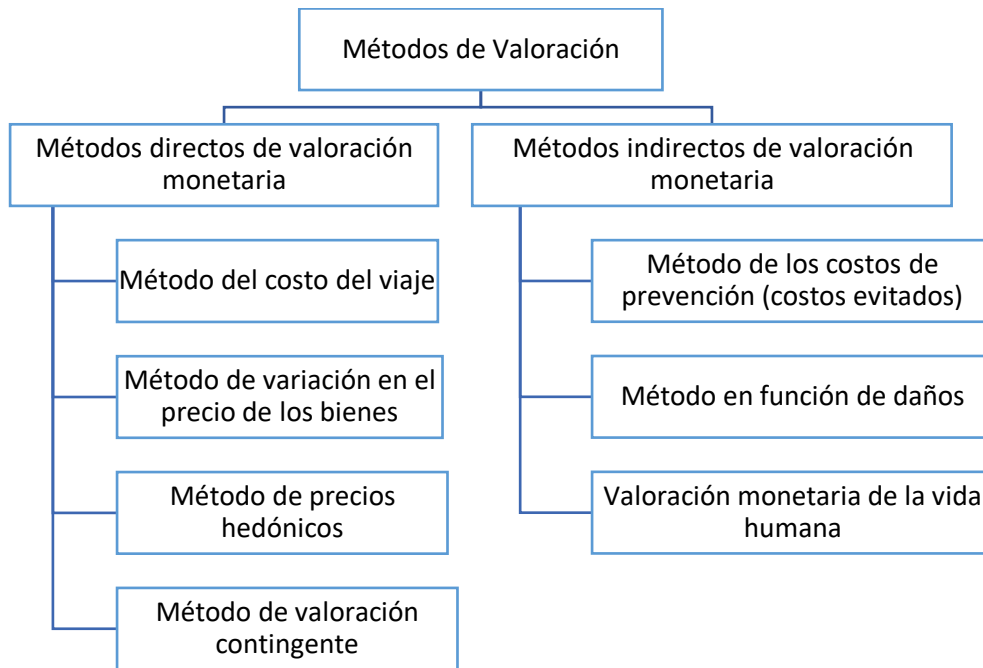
Métodos de Valoración

Métodos directos de valoración monetaria

Método del costo del viaje

Método de variación en el precio de los bienes

Método de precios hedónicos

Método de valoración contingente

Métodos indirectos de valoración monetaria

Método de los costos de prevención (costos evitados)

Método en función de daños

Valoración monetaria de la vida humana